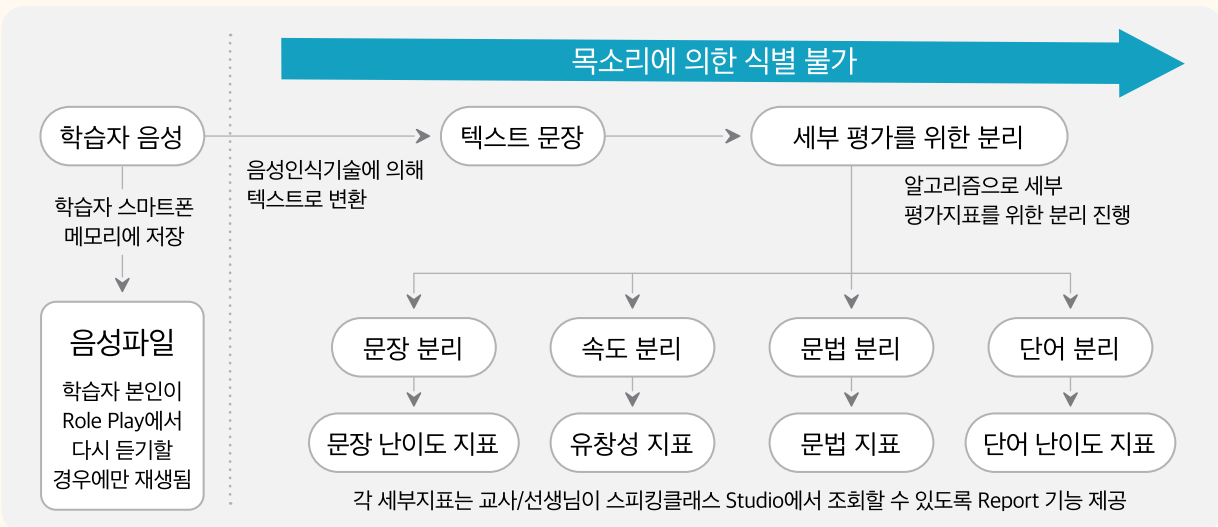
목소리에 의한 식별 불가

학습자 음성

학습자 스마트폰 메모리에 저장

음성파일

학습자 본인이 Role Play에서 다시 듣기할 경우에만 재생됨

음성인식기술에 의해 텍스트로 변환

텍스트 문장

세부 평가를 위한 분리

알고리즘으로 세부 평가지표를 위한 분리 진행

문장 분리

속도 분리

문법 분리

단어 분리

문장 난이도 지표

유창성 지표

문법 지표

단어 난이도 지표

각 세부지표는 교사/선생님이 스피킹클래스 Studio에서 조회할 수 있도록 Report 기능 제공